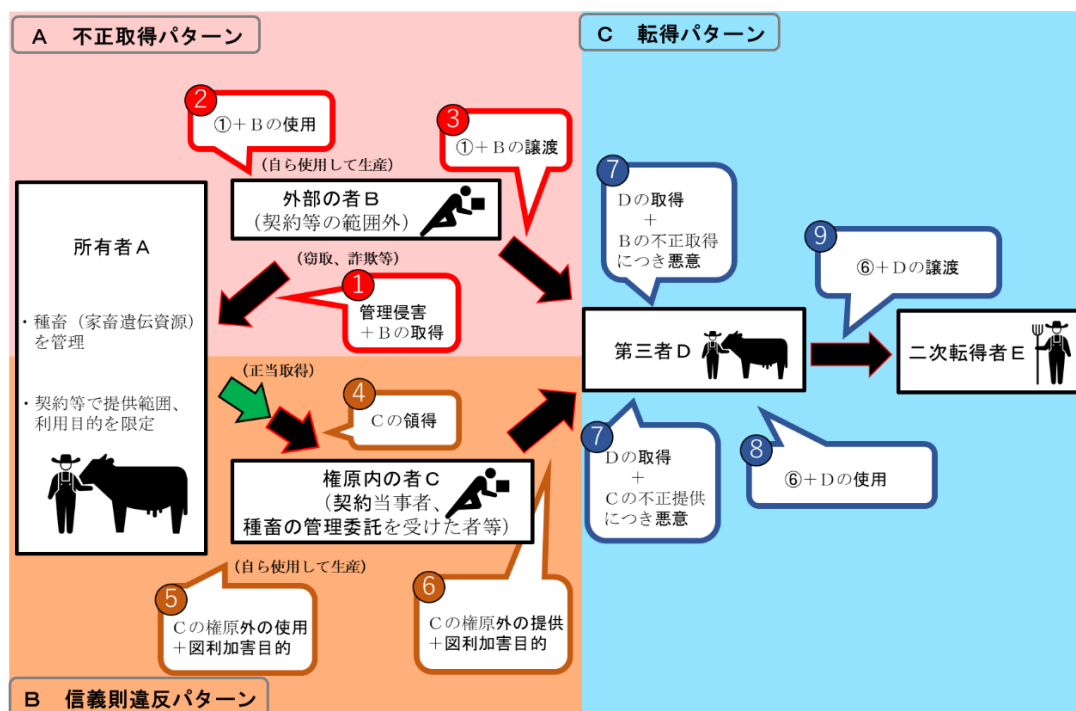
A 不正取得パターン

C 転得パターン

2
①＋Bの使用

(自ら使用して生産)

外部の者B
(契約等の範囲外)

3
①＋Bの譲渡

7
Dの取得
＋
Bの不正取得
につき悪意

9
⑥＋Dの譲渡

所有者A

・種畜(家畜遺伝資源)を管理

・契約等で提供範囲、利用目的を限定

(窃取、詐欺等)

1
管理侵害
＋Bの取得

第三者D

二次転得者E

(正当取得)

4
Cの領得

権原内の者C
(契約当事者、
種畜の管理委託を受けた者等)

7
Dの取得
＋
Cの不正提供
につき悪意

8
⑥＋Dの使用

(自ら使用して生産)

5
Cの権原外の使用
＋図利加害目的

6
Cの権原外の提供
＋図利加害目的

B 信義則違反パターン